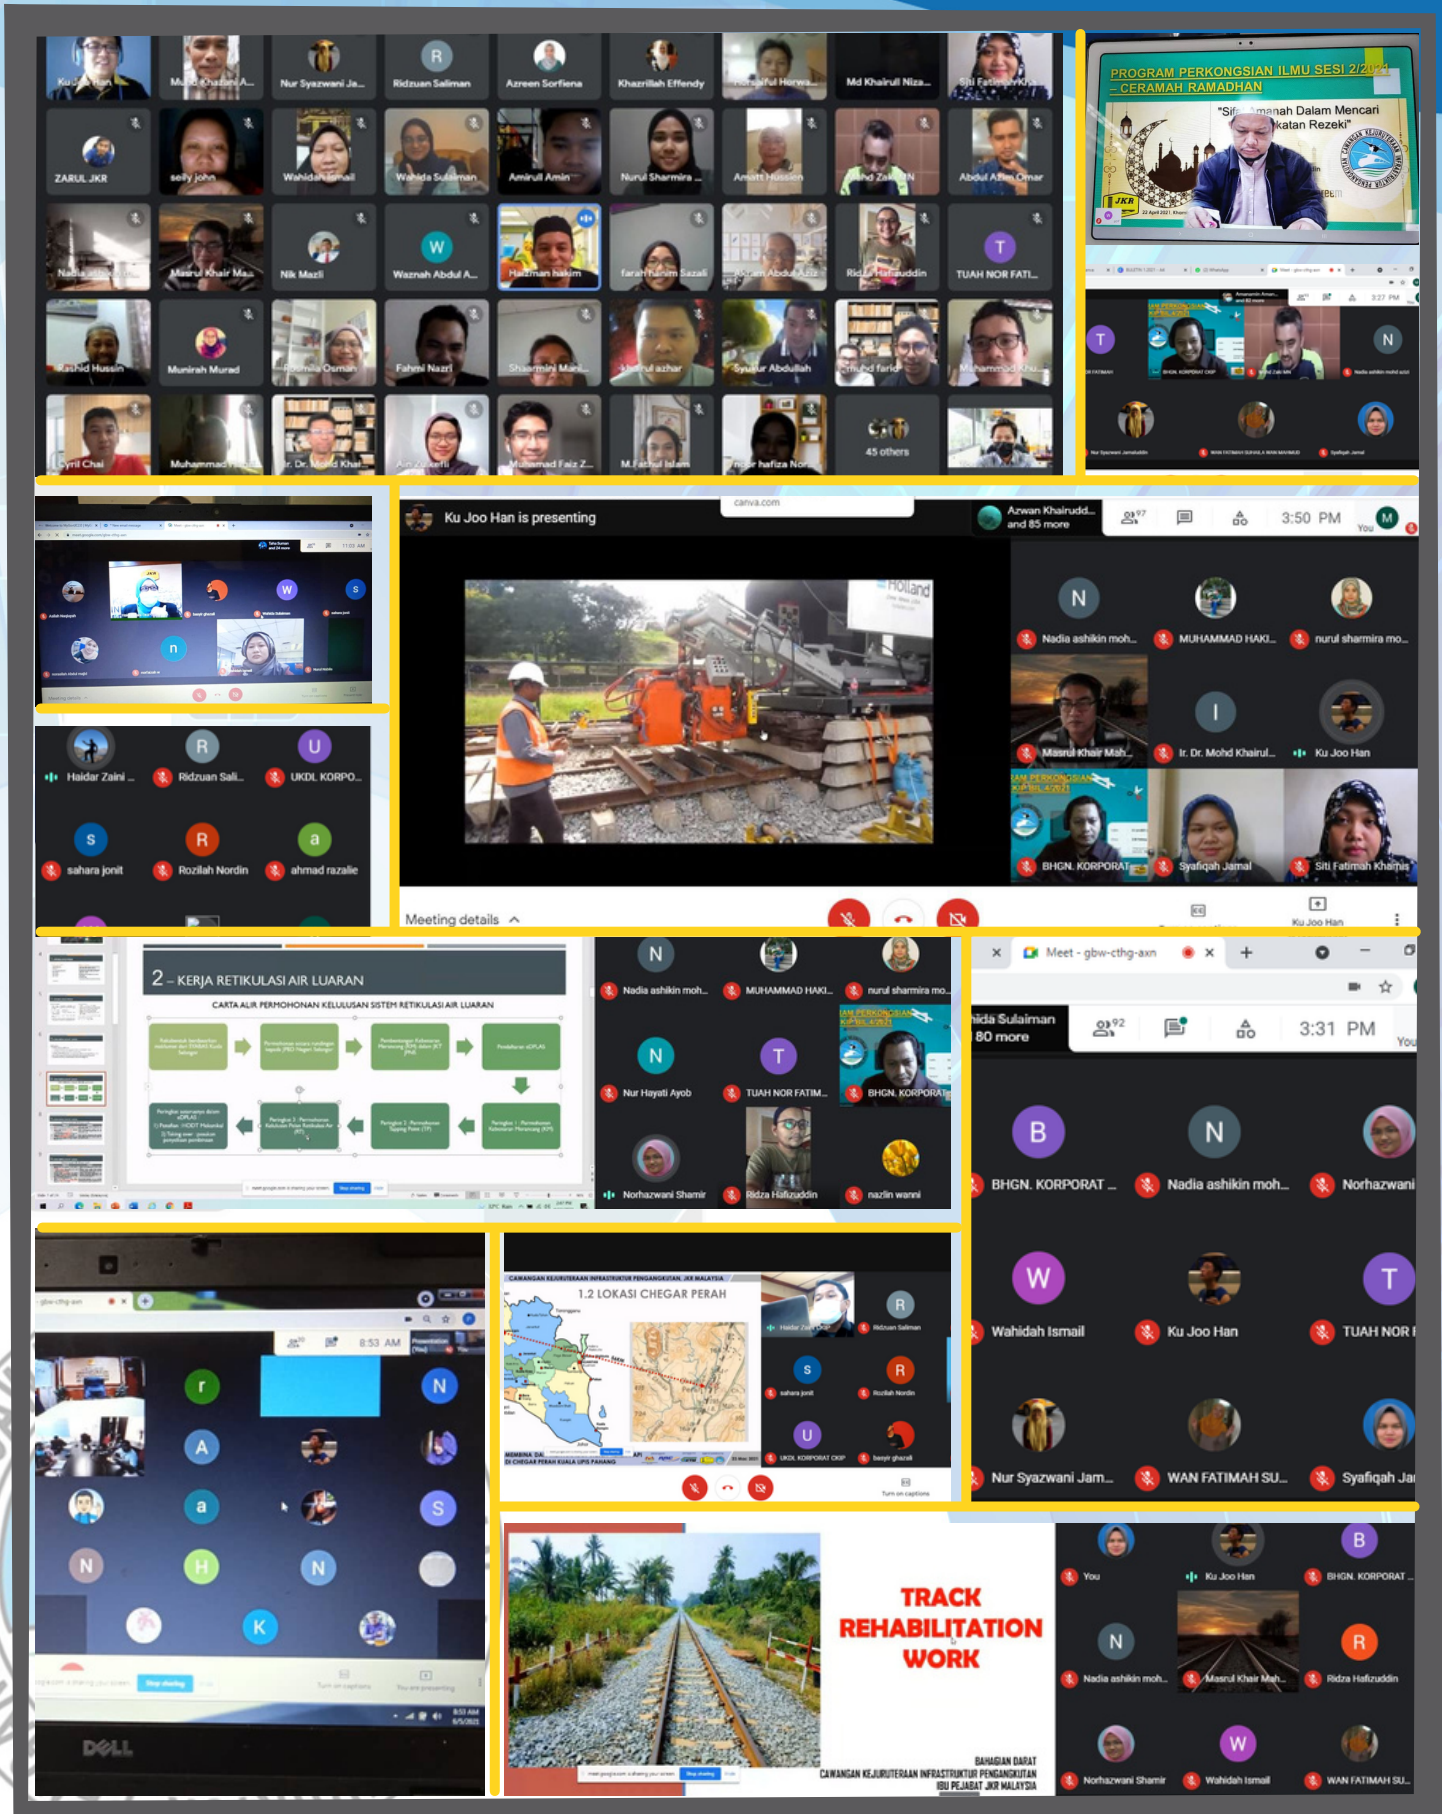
Ku Joo Han
Nur Syazwani Ja...
Ridzuan Saliman
Azreen Sorfiena
Khazrillah Effendy
Md Khairul Niza...
ZARUL JKR
selly john
Wahidah Ismail
Wahida Sulaiman
Amirull Amin
Nurul Sharmira ...
Abdul Azim Omar
Masrul Khair Ma...
Nik Mazli
Waznah Abdul A...
Haizman hakim
farah hanim Sazali
TUAH NOR FATI...
Rashid Hussin
Munirah Murad
Rosmila Osman
Fahmi Nazri
Shaermini Mari...
khairul azhar
Syukur Abdullah
Cyril Chai
Muhammad Faiz Z...
M.Fazlul Islam
45 others

PROGRAM PERKONGSIAN ILMU SESI 2/2021 – CERAMAH RAMADHAN
"Sifat Amanah Dalam Mencari Keberkatan Rezeki"

Ku Joo Han is presenting
canva.com
Azwan Khairudd... and 85 more
3:50 PM
Nadia ashikin moh...
MUHAMMAD HAKI...
nurul sharmira mo...
Masrul Khair Mah...
Ir. Dr. Mohd Khairul...
Ku Joo Han
BHGN. KORPORAT
Syafiqah Jamal
Siti Fatimah Khamis
Meeting details

Haidar Zaini ...
Ridzuan Sali...
UKDL KORPO...
sahara jonit
Rozilah Nordin
ahmad razalie

2 – KERJA RETIKULASI AIR LUARAN
CARTA ALIR PERMOHONAN KELULUSAN SISTEM RETIKULASI AIR LUARAN

Nadia ashikin moh...
MUHAMMAD HAKI...
nurul sharmira mo...
Nur Hayati Ayob
TUAH NOR FATIM...
BHGN. KORPORAT
Norhazwani Shamir
Ridza Hafizuddin
nazlin wanni

Meet - gbw-cthg-axn
Wahida Sulaiman and 80 more
3:31 PM
BHGN. KORPORAT ...
Nadia ashikin moh...
Norhazwani
Wahidah Ismail
Ku Joo Han
TUAH NOR
Nur Syazwani Jam...
WAN FATIMAH SU...
Syafiqah Ja

8:53 AM
DELL

1.2 LOKASI CHEGAR PERAH
Ridzuan Saliman
sahara jonit
Rozilah Nordin
UKDL KORPORAT CKIP
basyir ghazali

TRACK REHABILITATION WORK
BAHAGIAN DARAT
CAWANGAN KEJURUTERAAN INFRASTRUKTUR PENGANGKUTAN
IBU PEJABAT JKR MALAYSIA
You
Ku Joo Han
BHGN. KORPORAT ...
Nadia ashikin moh...
Masrul Khair Mah...
Ridza Hafizuddin
Norhazwani Shamir
Wahidah Ismail
WAN FATIMAH SU...